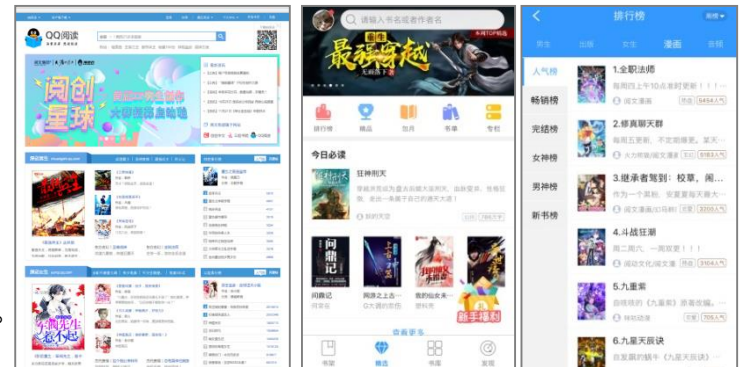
QQ阅读

阅创星球

请输入书名或者作者名

最强穿越

排行榜
精品
包月
书单
专栏

今日必读

狂神刚天

问鼎记

新手福利

查看更多

书架
精选
书库
发现

排行榜

男生
出版
女生
漫画
音频

人气榜
畅销榜
完结榜
女神榜
男神榜
新书榜

1.全职法师
2.修真聊天群
3.继承者驾到：校草，闹...
4.斗战狂潮
5.九重紫
6.九星天辰诀